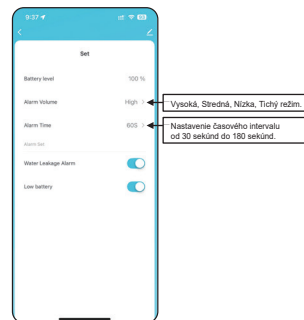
9:37

Set

Battery level 100 %

Alarm Volume High >

Alarm Time 60S >

Alarm Set

Water Leakage Alarm

Low battery

Vysoká, Stredná, Nízka, Tichý režim.

Nastavenie časového intervalu od 30 sekúnd do 180 sekúnd.